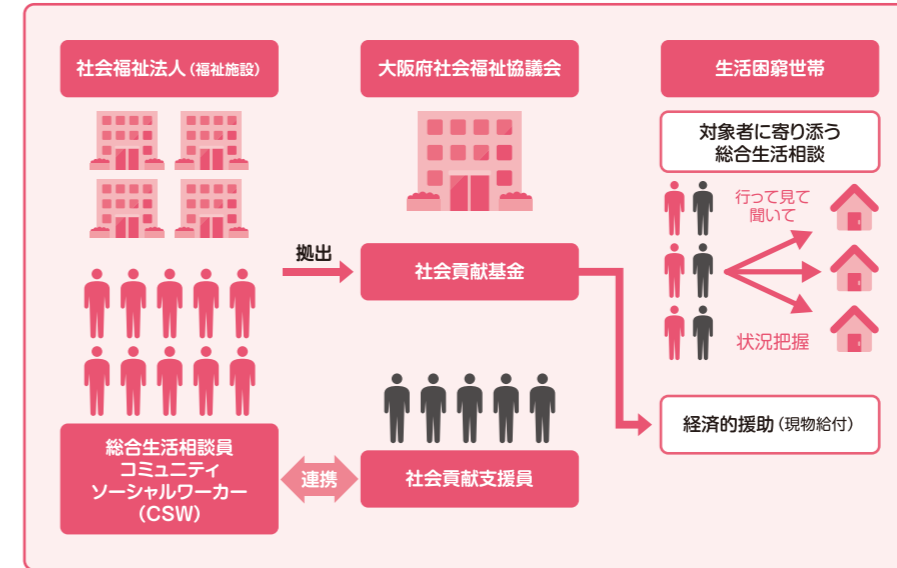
社会福祉法人（福祉施設）

大阪府社会福祉協議会

生活困窮世帯

対象者に寄り添う
総合生活相談

行って見て
聞いて

状況把握

拠出

社会貢献基金

経済的援助（現物給付）

総合生活相談員
コミュニティ
ソーシャルワーカー
（CSW）

連携

社会貢献支援員